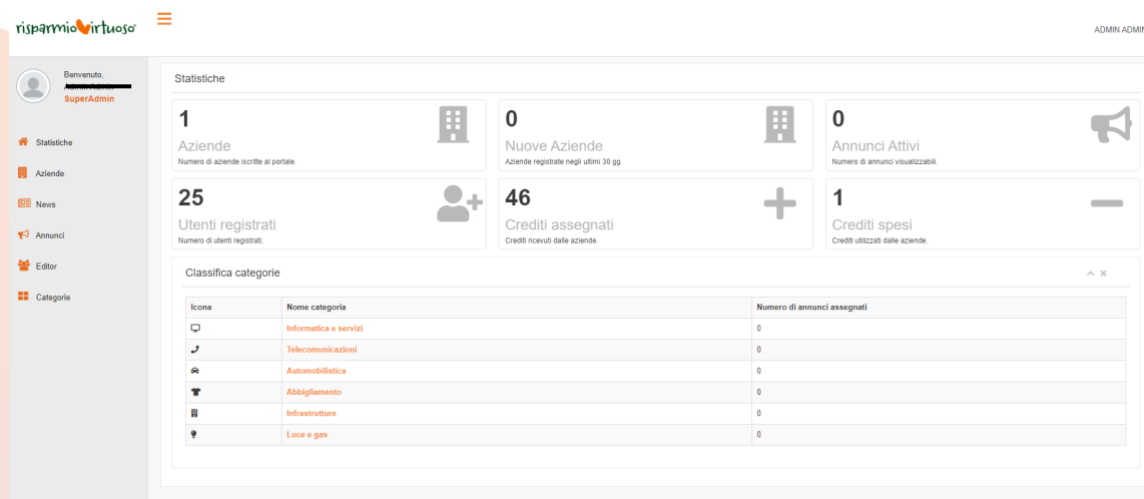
risparmiovirtuoso

ADMIN ADMIN

Benvenuto,
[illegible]
SuperAdmin

Statistiche
Aziende
News
Annunci
Editor
Categorie

Statistiche

1
Aziende
Numero di aziende iscritte al portale.

0
Nuove Aziende
Aziende registrate negli ultimi 30 gg.

0
Annunci Attivi
Numero di annunci visualizzabili.

25
Utenti registrati
Numero di utenti registrati.

46
Crediti assegnati
Crediti ricevuti dalle aziende.

1
Crediti spesi
Crediti utilizzati dalle aziende.

Classifica categorie

| Icona | Nome categoria | Numero di annunci assegnati |
|---|---|---|
| | Informatica e servizi | 0 |
| | Telecomunicazioni | 0 |
| | Automobilistica | 0 |
| | Abbigliamento | 0 |
| | Infrastrutture | 0 |
| | Luce e gas | 0 |